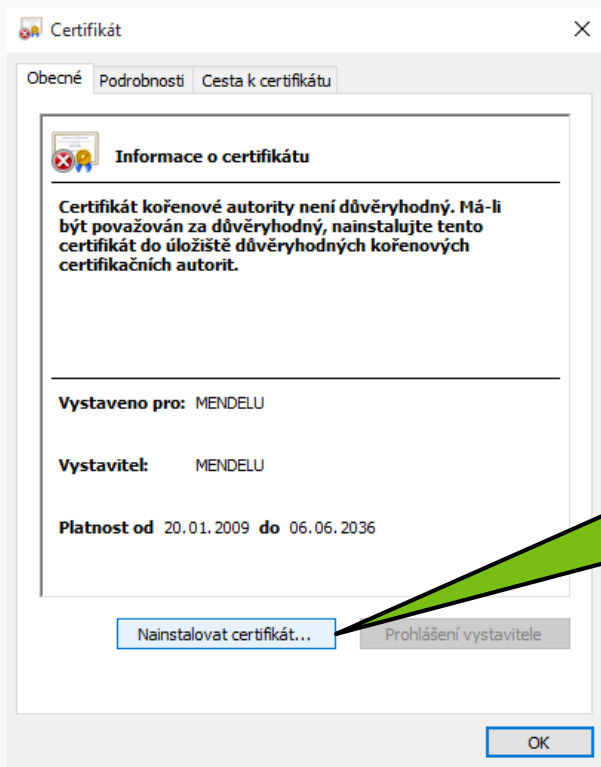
Certifikát

Obecné | Podrobnosti | Cesta k certifikátu

Informace o certifikátu

Certifikát kořenové autority není důvěryhodný. Má-li být považován za důvěryhodný, nainstalujte tento certifikát do úložiště důvěryhodných kořenových certifikačních autorit.

Vystaveno pro: MENDELU

Vystavitel: MENDELU

Platnost od 20. 01. 2009 do 06. 06. 2036

Nainstalovat certifikát...

Prohlášení vystavitele

OK